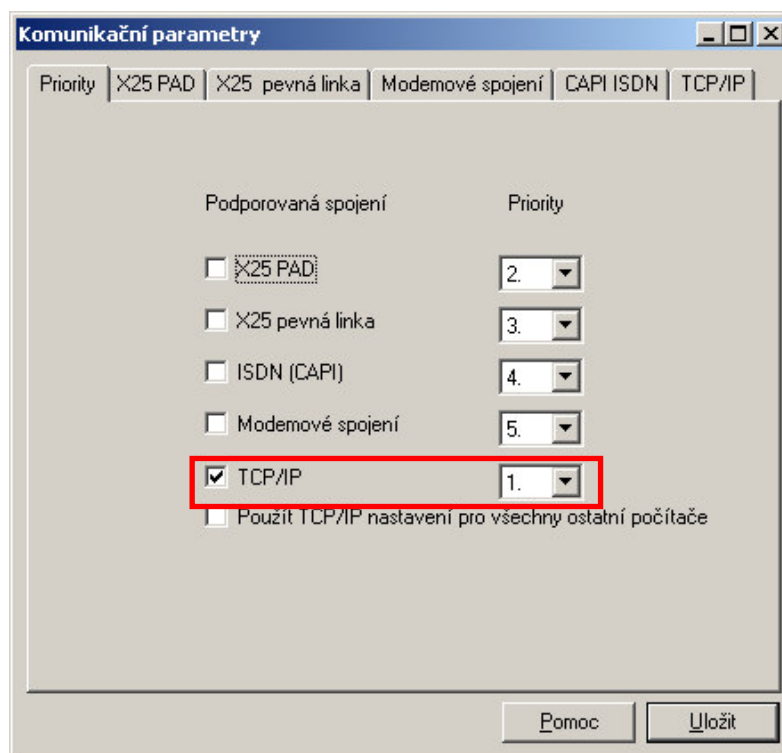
Komunikační parametry

Priority | X25 PAD | X25 pevná linka | Modemové spojení | CAPI ISDN | TCP/IP

Podporovaná spojení Priority

X25 PAD 2.

X25 pevná linka 3.

ISDN (CAPI) 4.

Modemové spojení 5.

TCP/IP 1.

Použít TCP/IP nastavení pro všechny ostatní počítače

Pomoc Uložit